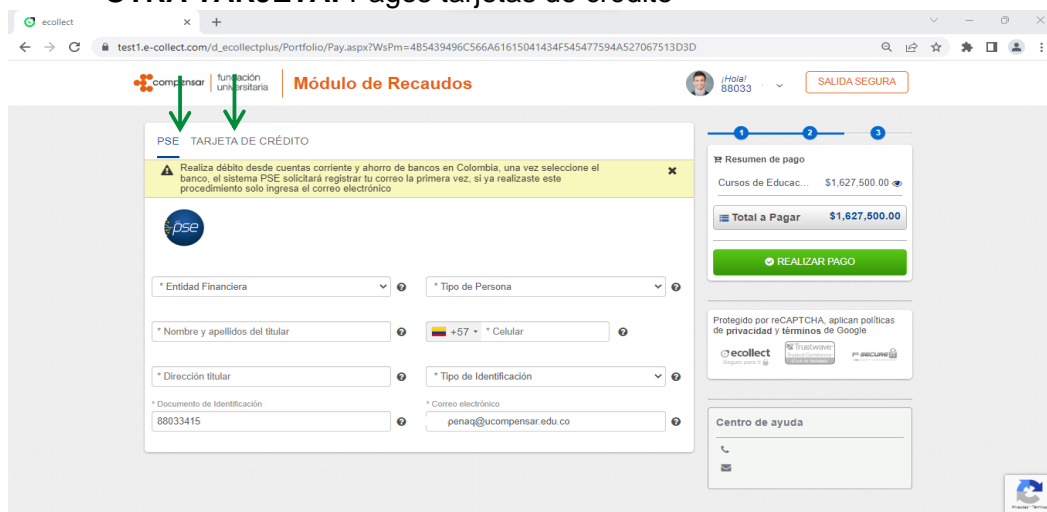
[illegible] Pagos tarjetas de crédito

ecollect

test1.e-collect.com/d_ecollectplus/Portfolio/Pay.aspx?WsPm=4B5439496C566A61615041434F545477594A527067513D3D

compensar | fundación universitaria | Módulo de Recaudos

¡Hola! 88033

SALIDA SEGURA

PSE TARJETA DE CRÉDITO

Realiza débito directo desde cuentas corriente y ahorro de bancos en Colombia, una vez seleccione el banco, el sistema PSE solicitará registrar tu correo la primera vez, si ya realizaste este procedimiento solo ingresa el correo electrónico

pse

* Entidad Financiera

* Tipo de Persona

* Nombre y apellidos del titular

+57 * Celular

* Dirección titular

* Tipo de Identificación

* Documento de Identificación

88033415

* Correo electrónico

penaq@ucompensar.edu.co

1 2 3

Resumen de pago

Cursos de Educac... $1,627,500.00

Total a Pagar $1,627,500.00

REALIZAR PAGO

Protegido por reCAPTCHA, aplican políticas de privacidad y términos de Google

ecollect Trustwave F-SECURE

Centro de ayuda

Privacidad - Términos